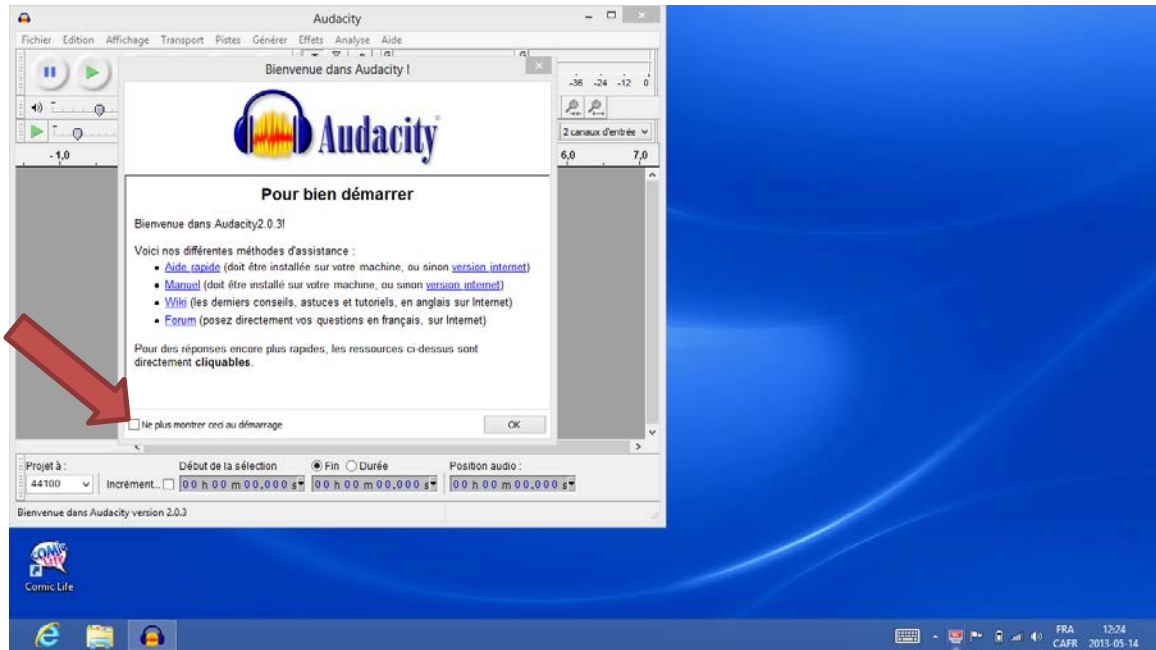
Audacity

Fichier Edition Affichage Transport Pistes Générer Effets Analyse Aide

-36 -24 -12 0

2 canaux d'entrée

- 1,0

6,0 7,0

Bienvenue dans Audacity !

Audacity

Pour bien démarrer

Bienvenue dans Audacity2.0.3!

Voici nos différentes méthodes d'assistance :

- Aide rapide (doit être installée sur votre machine, ou sinon version internet)
- Manuel (doit être installé sur votre machine, ou sinon version internet)
- Wiki (les derniers conseils, astuces et tutoriels, en anglais sur Internet)
- Forum (posez directement vos questions en français, sur Internet)

Pour des réponses encore plus rapides, les ressources ci-dessus sont directement **cliquables**.

Ne plus montrer ceci au démarrage

OK

Projet à : 44100

Début de la sélection

Fin Durée

Position audio :

Incrément...

00 h 00 m 00,000 s

00 h 00 m 00,000 s

00 h 00 m 00,000 s

Bienvenue dans Audacity version 2.0.3

Comic Life

FRA CAFR 12:24 2013-05-14